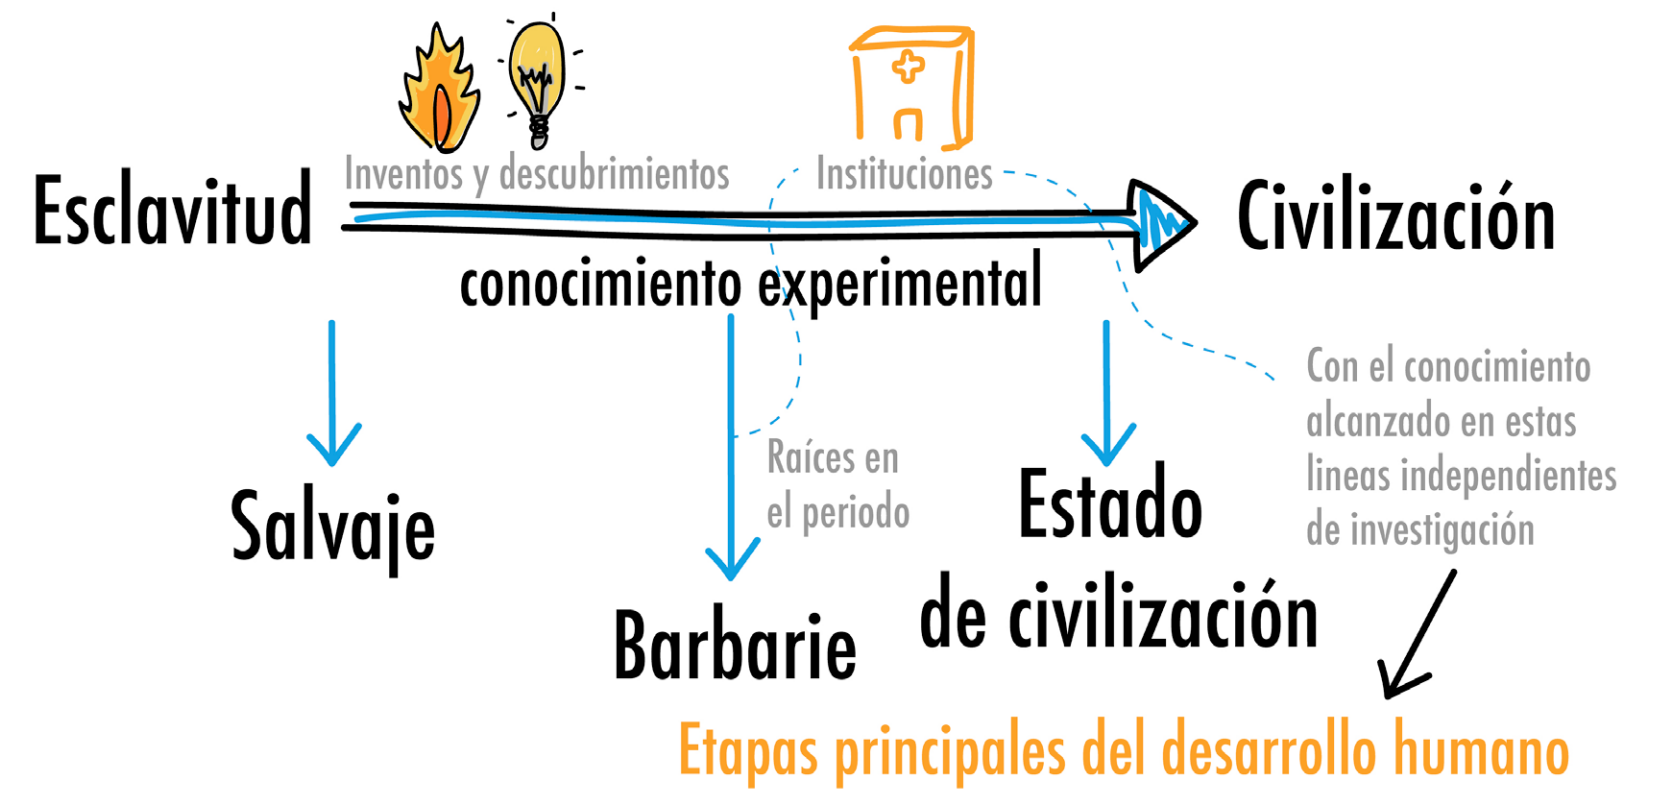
Inventos y descubrimientos

Instituciones

Esclavitud

Civilización

conocimiento experimental

Salvaje

Raíces en el periodo

Barbarie

Estado de civilización

Con el conocimiento alcanzado en estas lineas independientes de investigación

Etapas principales del desarrollo humano